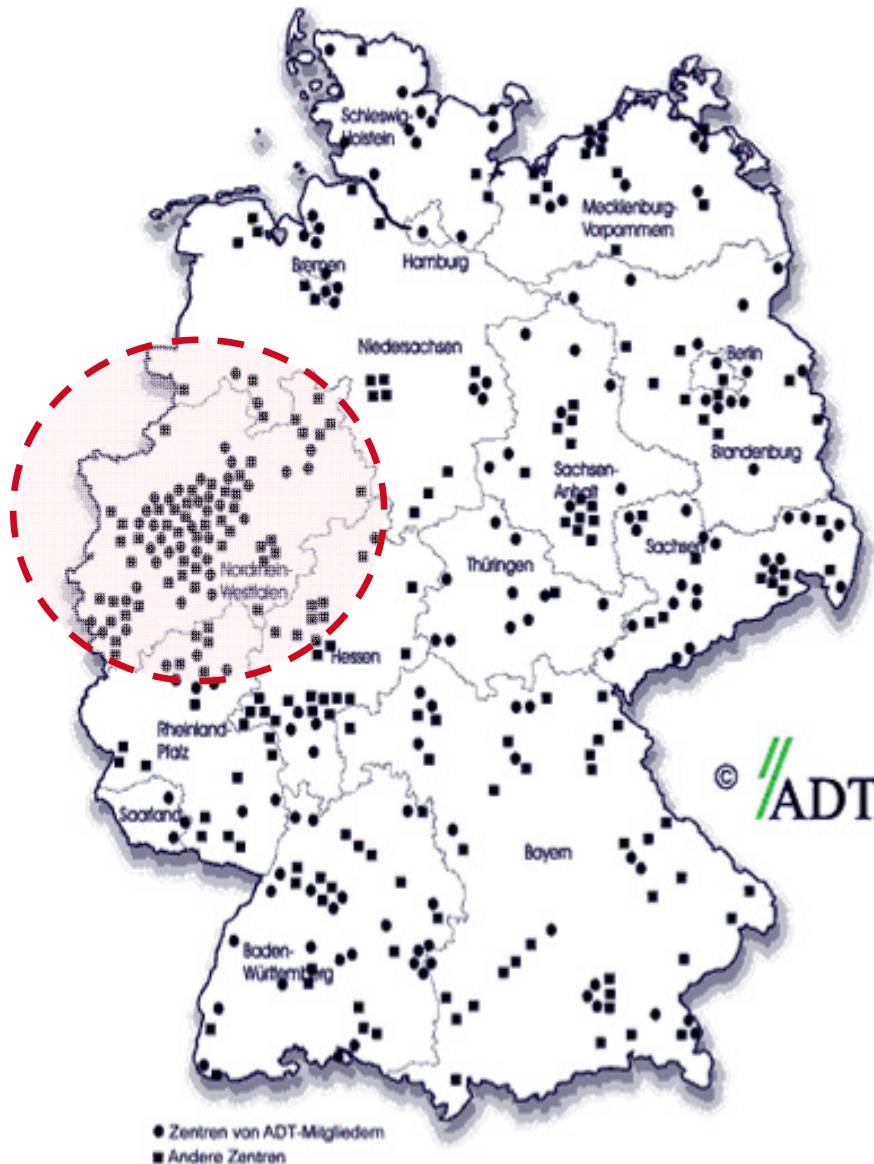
Schleswig-Holstein
Mecklenburg-Vorpommern
Bremen
Hamburg
Niedersachsen
Berlin
Brandenburg
Sachsen-Anhalt
Nordrhein-Westfalen
Thüringen
Sachsen
Hessen
Rheinland-Pfalz
Saarland
Bayern
Baden-Württemberg

© ADT

● Zentren von ADT-Mitgliedern
■ Andere Zentren